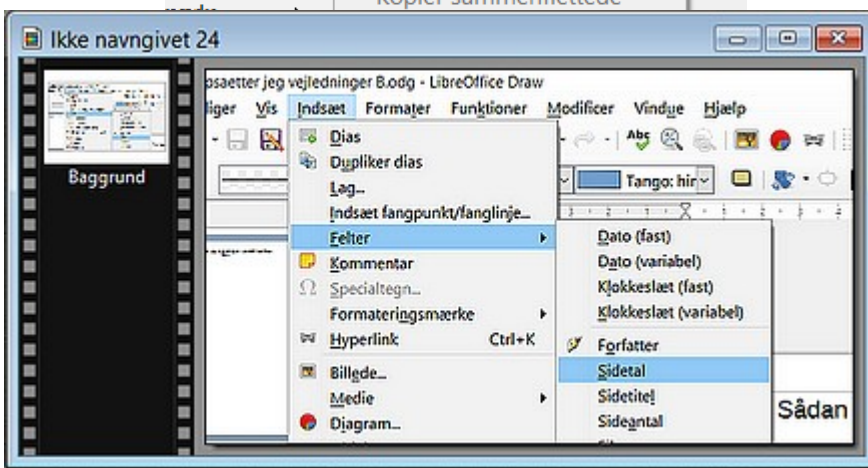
Kopier sammenflettede

Ikke navngivet 24

Baggrund

osaetter jeg vejledninger B.odg - LibreOffice Draw

iger Vis Indsæt Formater Funktioner Modificer Vindue Hjælp

Tango: hir

Dias
Dupliker dias
Lag...
Indsæt fangpunkt/fanglinje...
Felter
Kommentar
Specialtegn...
Formateringsmærke
Hyperlink Ctrl+K
Billede...
Medie
Diagram...

Dato (fast)
Dato (variabel)
Klokkeslæt (fast)
Klokkeslæt (variabel)
Forfatter
Sidetal
Sidetitel
Sideantal

Sådan